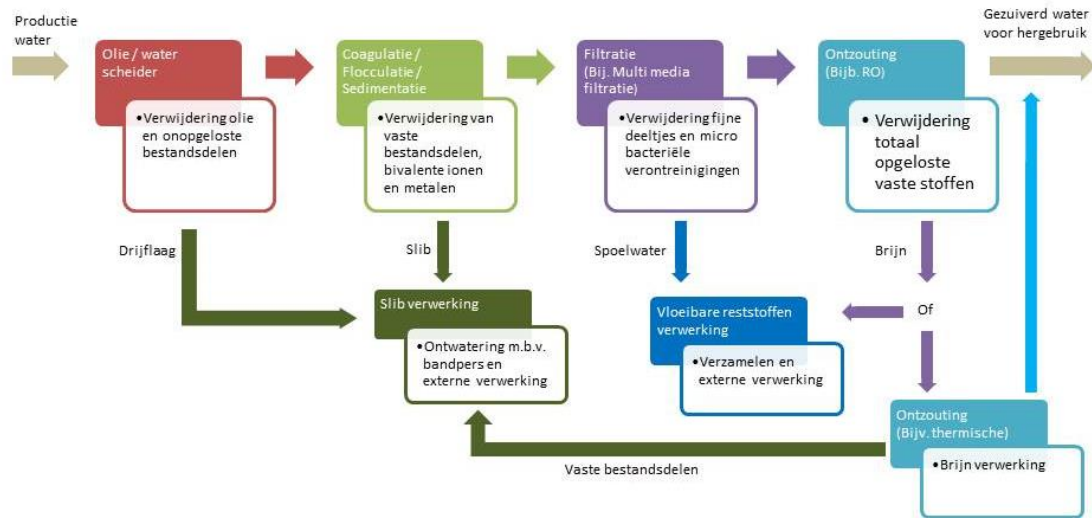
Productie water

Olie / water scheider

•Verwijdering olie en onopgeloste bestandsdelen

Coagulatie / Flocculatie / Sedimentatie

•Verwijdering van vaste bestandsdelen, bivalente ionen en metalen

Filtratie (Bij. Multi media filtratie)

•Verwijdering fijne deeltjes en micro bacteriële verontreinigingen

Ontzouting (Bijb. RO)

•Verwijdering totaal opgeloste vaste stoffen

Gezuiverd water voor hergebruik

Drijflaag

Slib

Spoelwater

Brijn

Slib verwerking

•Ontwatering m.b.v. bandpers en externe verwerking

Vloeibare reststoffen verwerking

•Verzamelen en externe verwerking

Of

Ontzouting (Bijv. thermische)

•Brijn verwerking

Vaste bestandsdelen